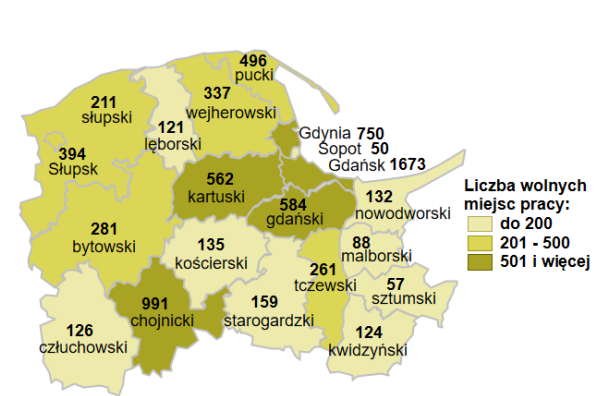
496
pucki

337
wejherowski

211
słupski

121
lęborski

Gdynia 750
Sopot 50
Gdańsk 1673

394
Słupsk

562
kartuski

584
gdański

132
nowodworski

Liczba wolnych miejsc pracy:
do 200
201 - 500
501 i więcej

281
bytowski

135
kościerski

88
malborski

261
tczewski

57
sztumski

991
chojnicki

159
starogardzki

126
człuchowski

124
kwidzyński